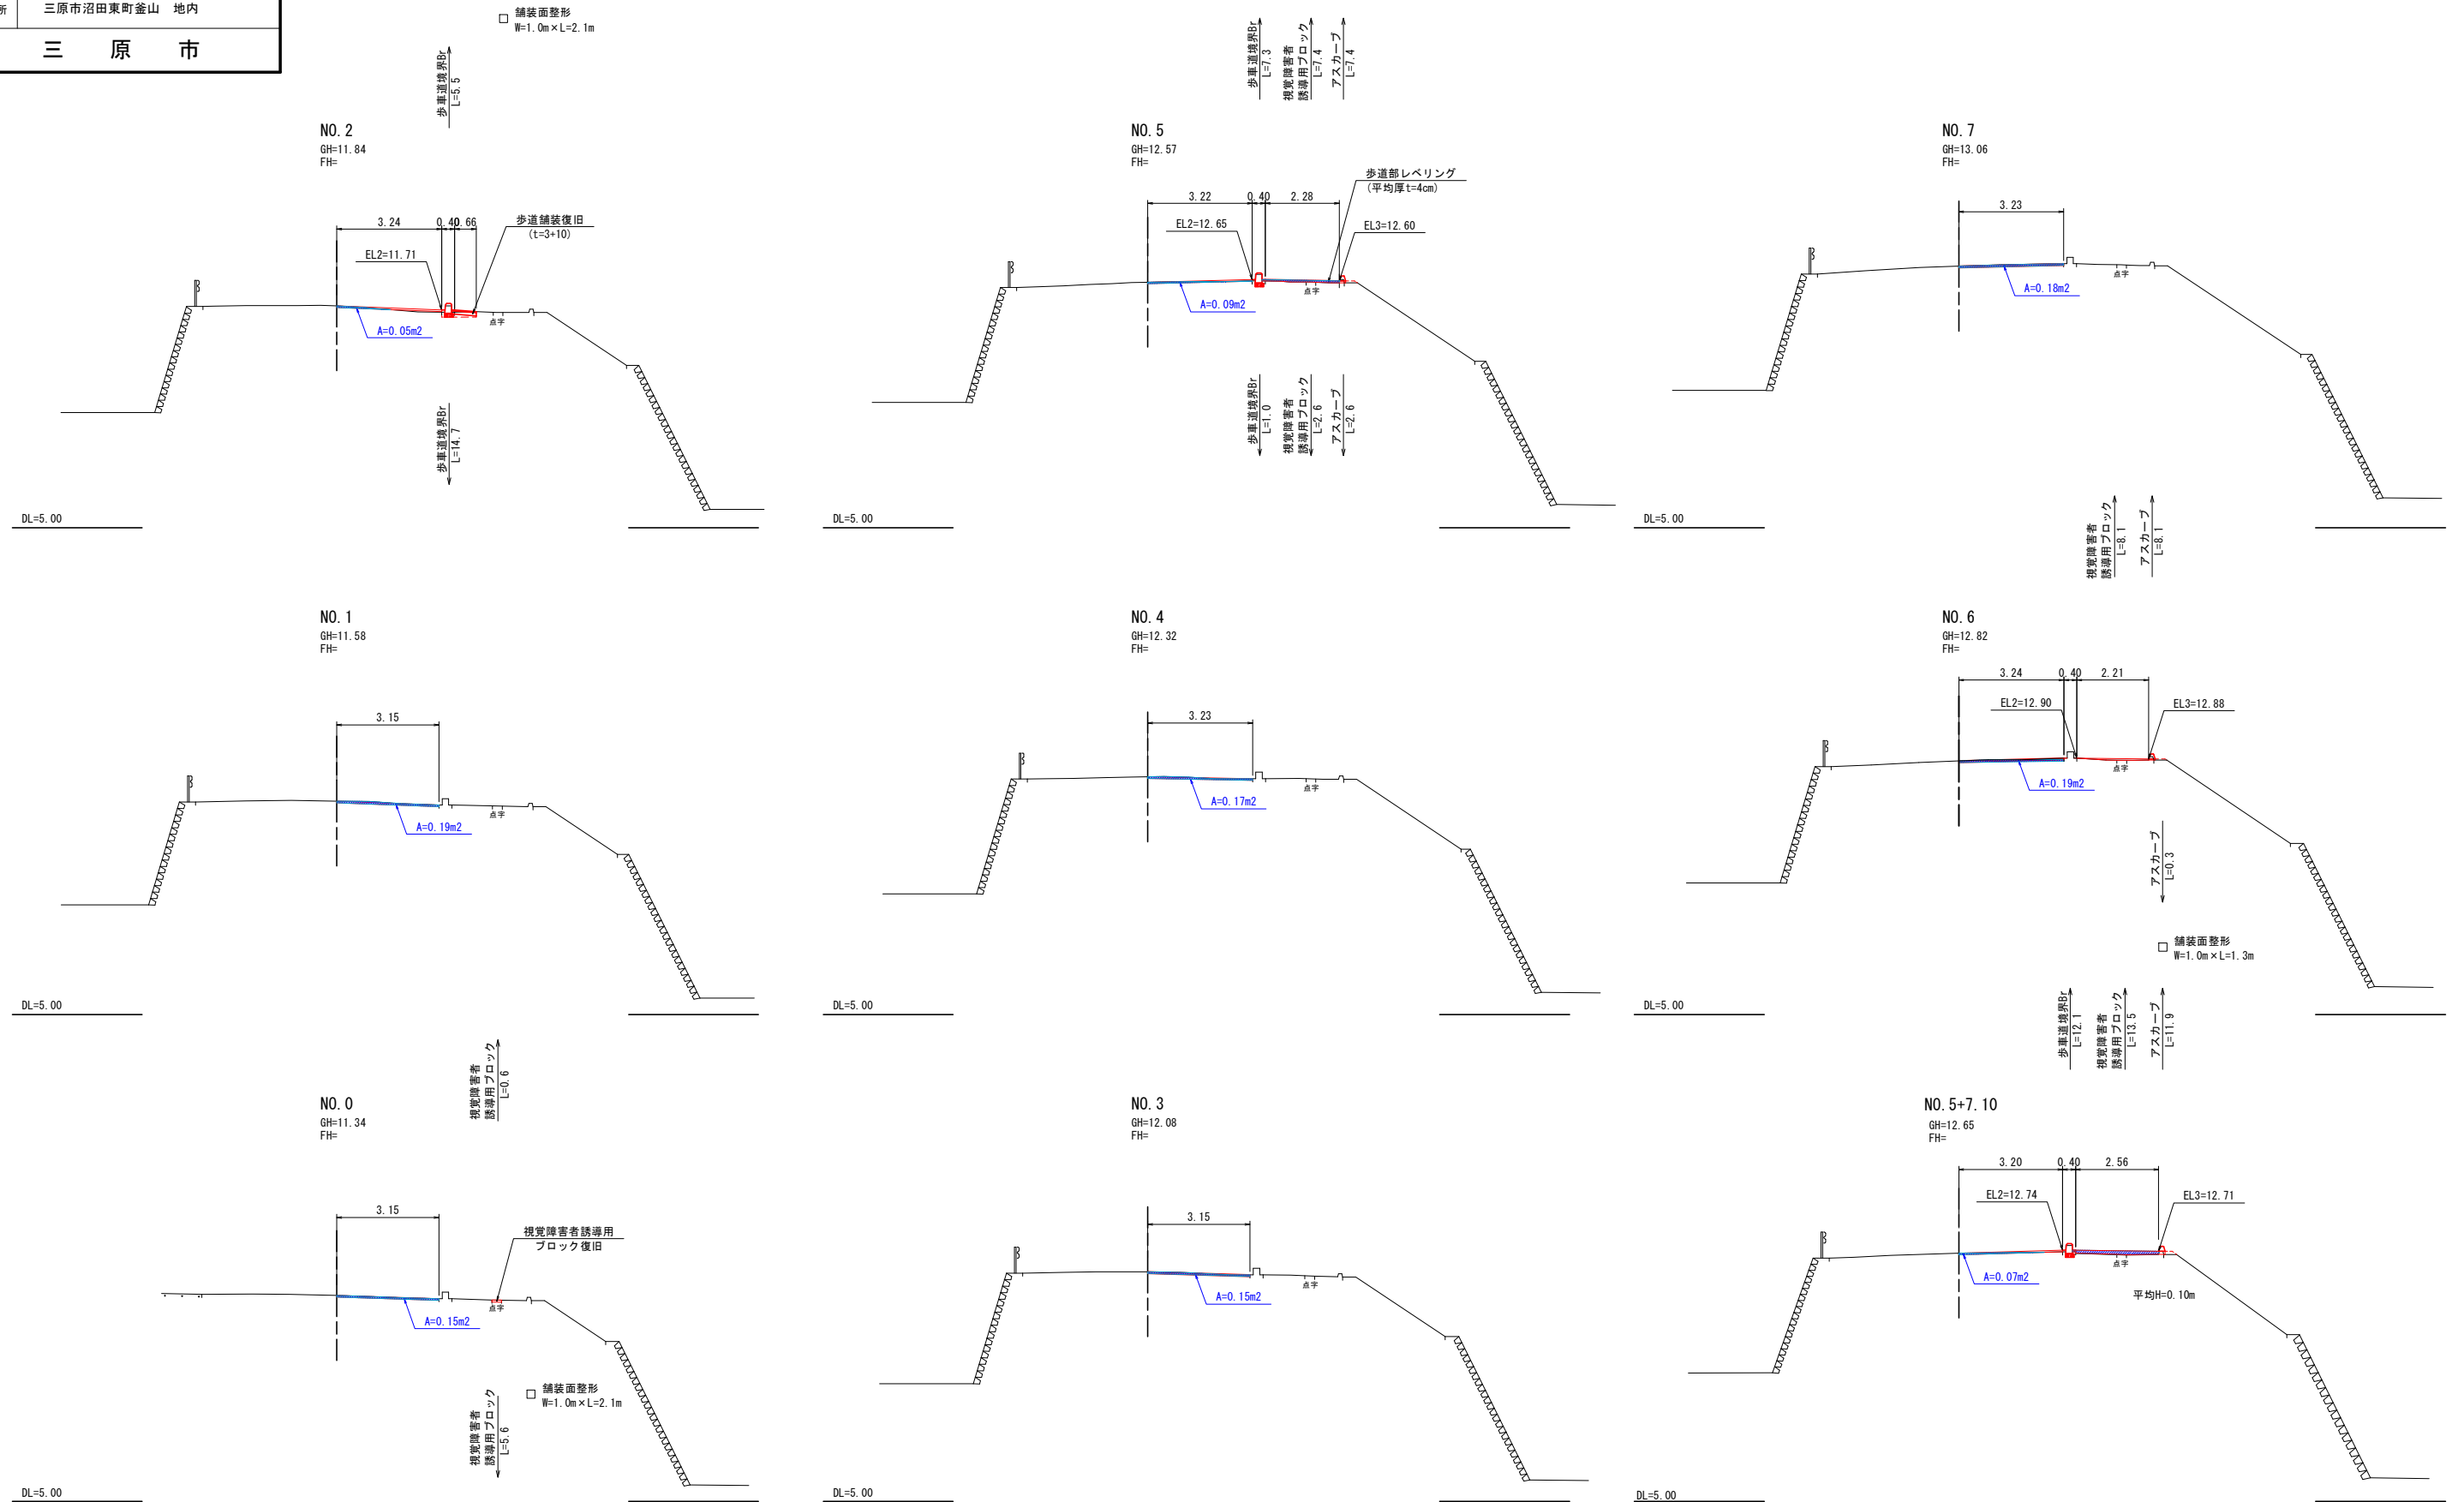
所 三原市沼田東町釜山 地内
三 原 市

□ 舗装面整形
W=1.0m×L=2.1m

歩車道境界Br
L=5.5

NO.2
GH=11.84
FH=

3.24 0.40 0.66
歩道舗装復旧
(t=3+10)
EL2=11.71
A=0.05m2
点字

歩車道境界Br
L=14.7

DL=5.00

歩車道境界Br
L=7.3
視覚障害者
誘導用ブロック
L=7.4
アスカーブ
L=7.4

NO.5
GH=12.57
FH=

歩道部レベリング
(平均厚t=4cm)
3.22 0.40 2.28
EL2=12.65
EL3=12.60
A=0.09m2
点字

歩車道境界Br
L=1.0
視覚障害者
誘導用ブロック
L=2.6
アスカーブ
L=2.6

DL=5.00

NO.7
GH=13.06
FH=

3.23
A=0.18m2
点字

視覚障害者
誘導用ブロック
L=8.1
アスカーブ
L=8.1

DL=5.00

NO.1
GH=11.58
FH=

3.15
A=0.19m2
点字

DL=5.00

NO.4
GH=12.32
FH=

3.23
A=0.17m2
点字

DL=5.00

NO.6
GH=12.82
FH=

3.24 0.40 2.21
EL2=12.90
EL3=12.88
A=0.19m2
点字

アスカーブ
L=0.3

□ 舗装面整形
W=1.0m×L=1.3m

歩車道境界Br
L=12.1
視覚障害者
誘導用ブロック
L=13.5
アスカーブ
L=11.9

DL=5.00

視覚障害者
誘導用ブロック
L=0.6

NO.0
GH=11.34
FH=

3.15
視覚障害者誘導用
ブロック復旧
A=0.15m2
点字

□ 舗装面整形
W=1.0m×L=2.1m

視覚障害者
誘導用ブロック
L=5.6

DL=5.00

NO.3
GH=12.08
FH=

3.15
A=0.15m2
点字

DL=5.00

NO.5+7.10
GH=12.65
FH=

3.20 0.40 2.56
EL2=12.74
EL3=12.71
A=0.07m2
点字
平均H=0.10m

DL=5.00